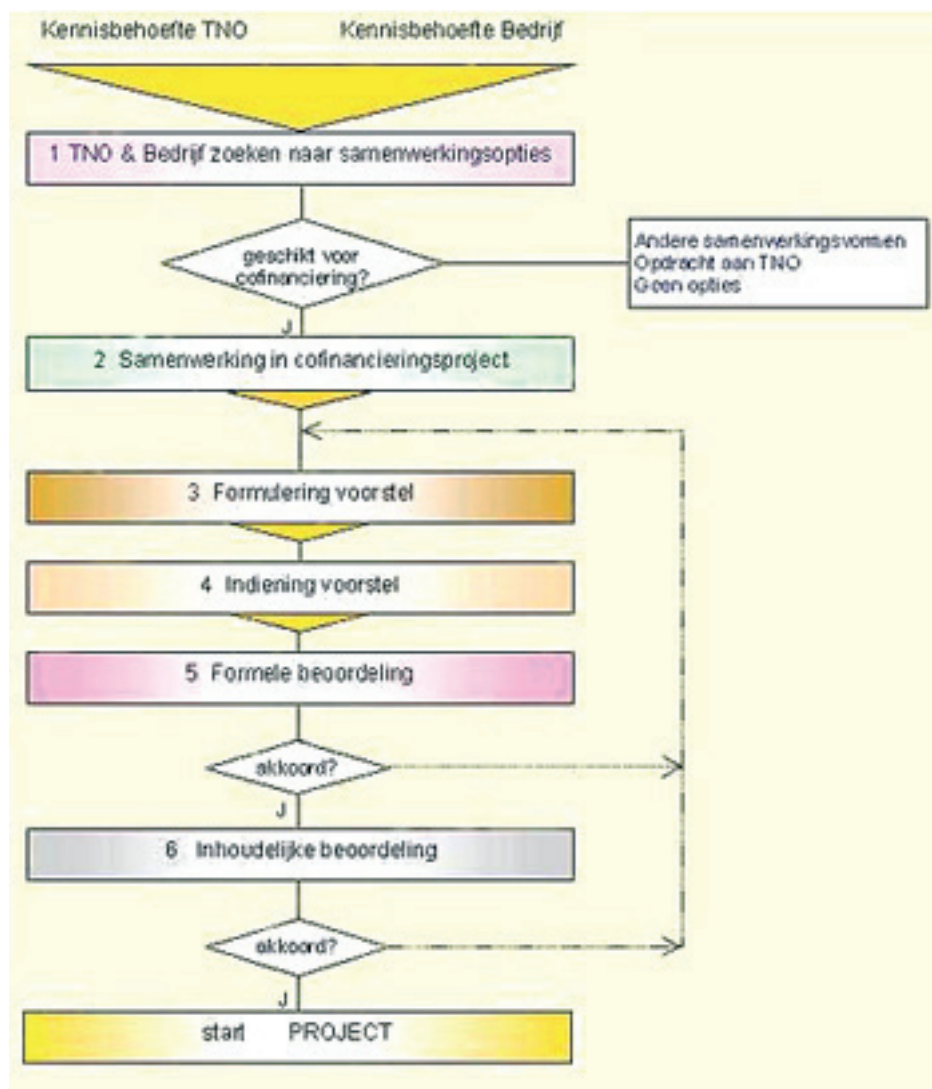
Kennisbehoefte TNO

Kennisbehoefte Bedrijf

1 TNO & Bedrijf zoeken naar samenwerkingsopties

geschikt voor cofinanciering?

Andere samenwerkingsvormen
Opdracht aan TNO
Geen opties

J

2 Samenwerking in cofinancieringsproject

3 Formulering voorstel

4 Indiening voorstel

5 Formele beoordeling

akkoord?

J

6 Inhoudelijke beoordeling

akkoord?

J

start PROJECT